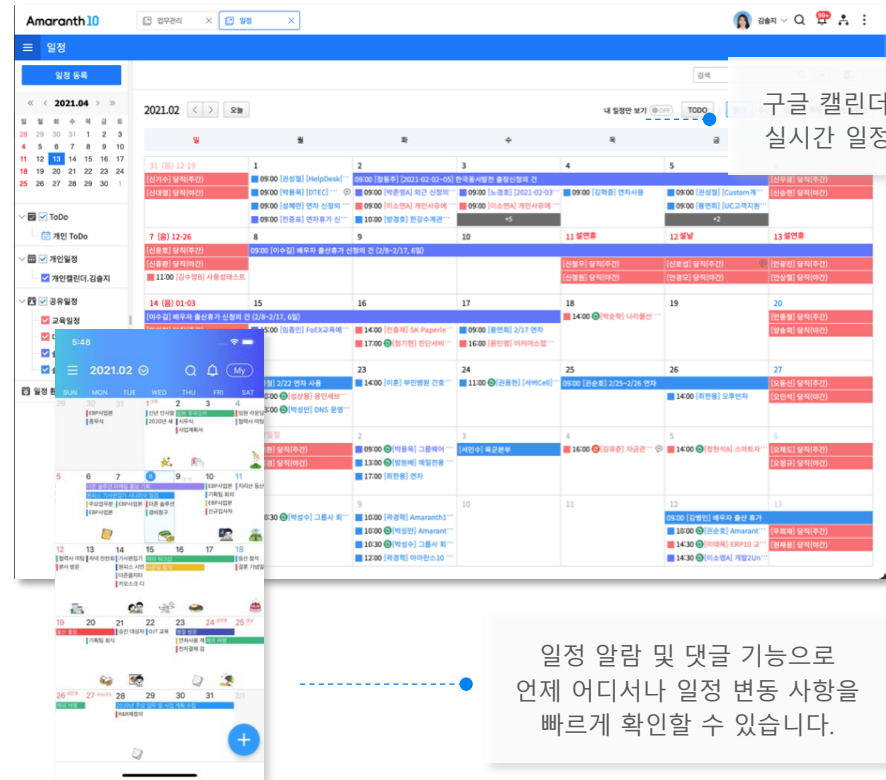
Amaranth10

업무관리

일정

김송지

일정

일정 등록

2021.04

일 월 화 수 목 금 토
28 29 30 31 1 2 3
4 5 6 7 8 9 10
11 12 13 14 15 16 17
18 19 20 21 22 23 24
25 26 27 28 29 30 1

ToDo
개인 ToDo
개인일정
개인캘린더.김송지
공유일정
교육일정

2021.02

오늘

내 일정만 보기

TODO

구글 캘린더
실시간 일정

| 일 | 월 | 화 | 수 | 목 | 금 | 토 |
|---|---|---|---|---|---|---|
| 31 (음) 12-19 | 1 | 2 | 3 | 4 | 5 | 6 |
| 7 (음) 12-26 | 8 | 9 | 10 | 11 설연휴 | 12 설날 | 13 설연휴 |
| 14 (음) 01-03 | 15 | 16 | 17 | 18 | 19 | 20 |
| 21 | 22 | 23 | 24 | 25 | 26 | 27 |
| 28 | 1 | 2 | 3 | 4 | 5 | 6 |
| 7 | 8 | 9 | 10 | 11 | 12 | 13 |

09:00 [이수길] 배우자 출산휴가 신청의 건 (2/8~2/17, 6일)

[이수길] 배우자 출산휴가 신청의 건 (2/8~2/17, 6일)

09:00 [은승호] 2/25~2/26 연차

09:00 [김범인] 배우자 출산 휴가

5:48

2021.02

My

SUN MON TUE WED THU FRI SAT

일정 알람 및 댓글 기능으로
언제 어디서나 일정 변동 사항을
빠르게 확인할 수 있습니다.